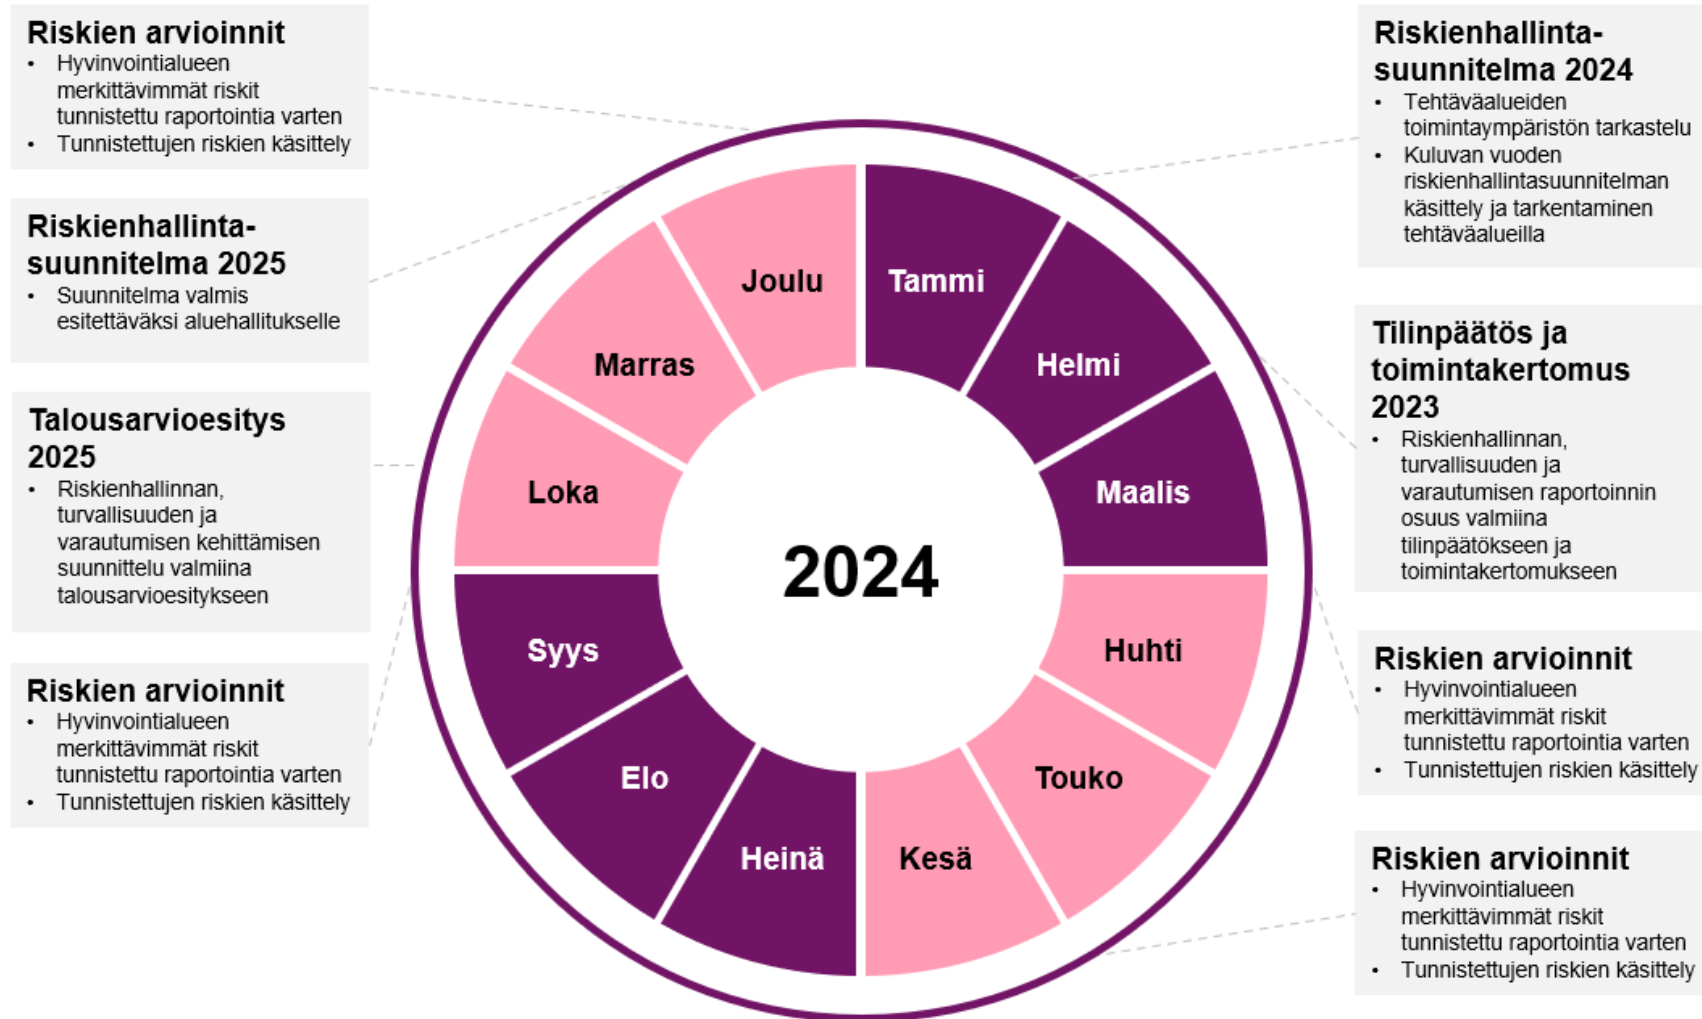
Riskien arvioinnit
- Hyvinvointialueen merkittävimmät riskit tunnistettu raportointia varten
- Tunnistettujen riskien käsittely

Riskienhallintasuunnitelma 2025
- Suunnitelma valmis esitettäväksi aluehallitukselle

Talousarvioesitys 2025
- Riskienhallinnan, turvallisuuden ja varautumisen kehittämisen suunnittelu valmiina talousarvioesitykseen

Riskien arvioinnit
- Hyvinvointialueen merkittävimmät riskit tunnistettu raportointia varten
- Tunnistettujen riskien käsittely

Joulu
Tammi
Marras
Helmi
Loka
Maalis
2024
Syys
Huhti
Elo
Touko
Heinä
Kesä

Riskienhallintasuunnitelma 2024
- Tehtäväalueiden toimintaympäristön tarkastelu
- Kuluvan vuoden riskienhallintasuunnitelman käsittely ja tarkentaminen tehtäväalueilla

Tilinpäätös ja toimintakertomus 2023
- Riskienhallinnan, turvallisuuden ja varautumisen raportoinnin osuus valmiina tilinpäätökseen ja toimintakertomukseen

Riskien arvioinnit
- Hyvinvointialueen merkittävimmät riskit tunnistettu raportointia varten
- Tunnistettujen riskien käsittely

Riskien arvioinnit
- Hyvinvointialueen merkittävimmät riskit tunnistettu raportointia varten
- Tunnistettujen riskien käsittely